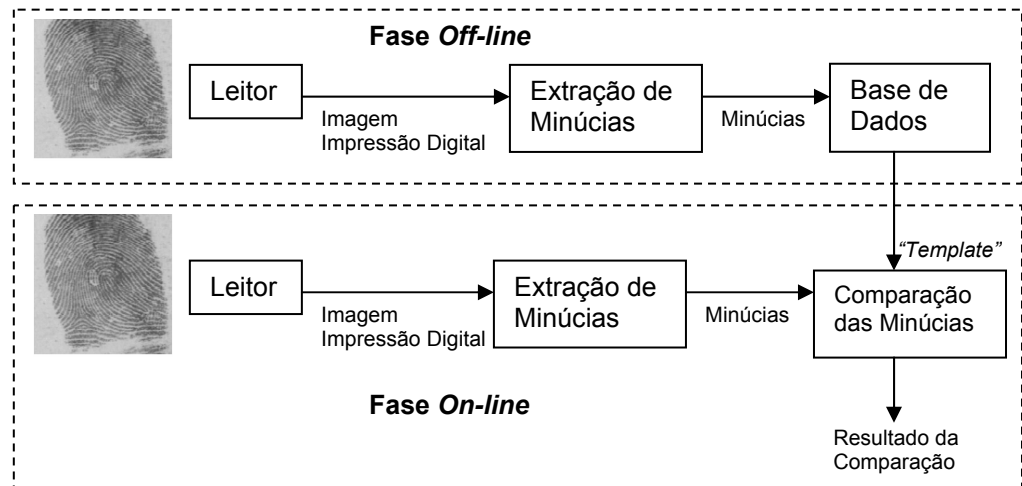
Fase *Off-line*

Leitor

Imagem Impressão Digital

Extração de Minúcias

Minúcias

Base de Dados

"Template"

Leitor

Imagem Impressão Digital

Extração de Minúcias

Minúcias

Comparação das Minúcias

Fase *On-line*

Resultado da Comparação